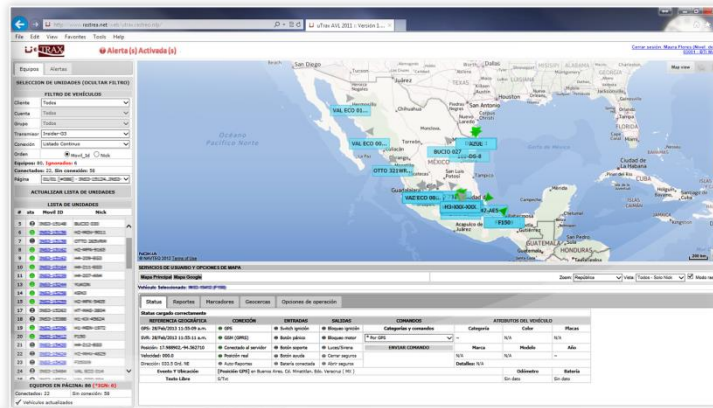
http://www.rastrea.net/ustrav/ustrav.php

uTrav AVL 2011 :: Versión 1...

File Edit View Favorites Tools Help

uTRAX

Alerta(s) Activada(s)

Cerrar sesión

Equipos Alertas

SELECCION DE UNIDADES (OCULTAR FILTRO)

FILTRO DE VEHÍCULOS

Cliente Todos

Cuenta Todos

Grupo Todos

Transmisor Inrelder-03

Conexión Listado Continuo

Orden Movil_Id Nick

Equipos: 85, Ignorados: 6

Conectados: 22, Sin conexión: 59

Página

ACTUALIZAR LISTA DE UNIDADES

LISTA DE UNIDADES

# sts Movil ID Nick

EQUIPOS EN PÁGINA: 86

Conectados: 22 Sin conexión: 59

Vehículos actualizados

VAL ECO 01...

VAL ECO 00...

AZUL

BUCIO 027

DS-8

OTTO 321WR...

VAZ ECO 06...

HO-4060-NXK

AT-A65

F150

Océano Pacífico Norte

Golfo de México

MÉXICO

Monterrey

Chihuahua

Guadalajara

Acapulco de Juárez

San Diego

Houston

San Antonio

FLORIDA

Ciudad de La Habana

CUBA

GUATEMALA

HONDURAS

Map view

SERVICIOS DE USUARIO Y OPCIONES DE MAPA

Mapa Principal Mapa Google

Vehículo Seleccionado:

Zoom Vista Todos - Sólo Nick Modo re

Status Reportes Marcadores Geocercas Opciones de operación

Status cargado correctamente

| REFERENCIA GEOGRÁFICA | CONEXIÓN | ENTRADAS | SALIDAS | COMANDOS | ATRIBUTOS DEL VEHÍCULO | | |
|---|---|---|---|---|---|---|---|
| GPS: 26/Feb/2013 11:55:09 a.m. | GPS | Switch ignición | Bloqueo ignición | Categorías y comandos | Categoría | Color | Placas |
| Serv. 26/Feb/2013 11:55:11 a.m. | GSM (GPRS) | Botón pánico | Bloqueo motor | Por GPS | N/A | N/A | |
| Posición: 17.908902, -94.362710 | Conectado al servidor | Botón apertura | Luces/Sirena | ENVIAR COMANDO | Marca | Modelo | Año |
| Velocidad: 000.0 | Posición real | Botón ayuda | Cerrar seguros | | N/A | | |
| Dirección: 035.5 Gra. NE | Auto-Reportes | Botón sensores | Abrir seguros | | Detalles N/A | | |
| Evento Y Ubicación | [Posición GPS] en Buenos Aires, Col. Minatitlán, Edo. Veracruz | | | | | Odómetro | Batería |
| Texto Libre | S/Txt | | | | | Sin dato | Sin dato |